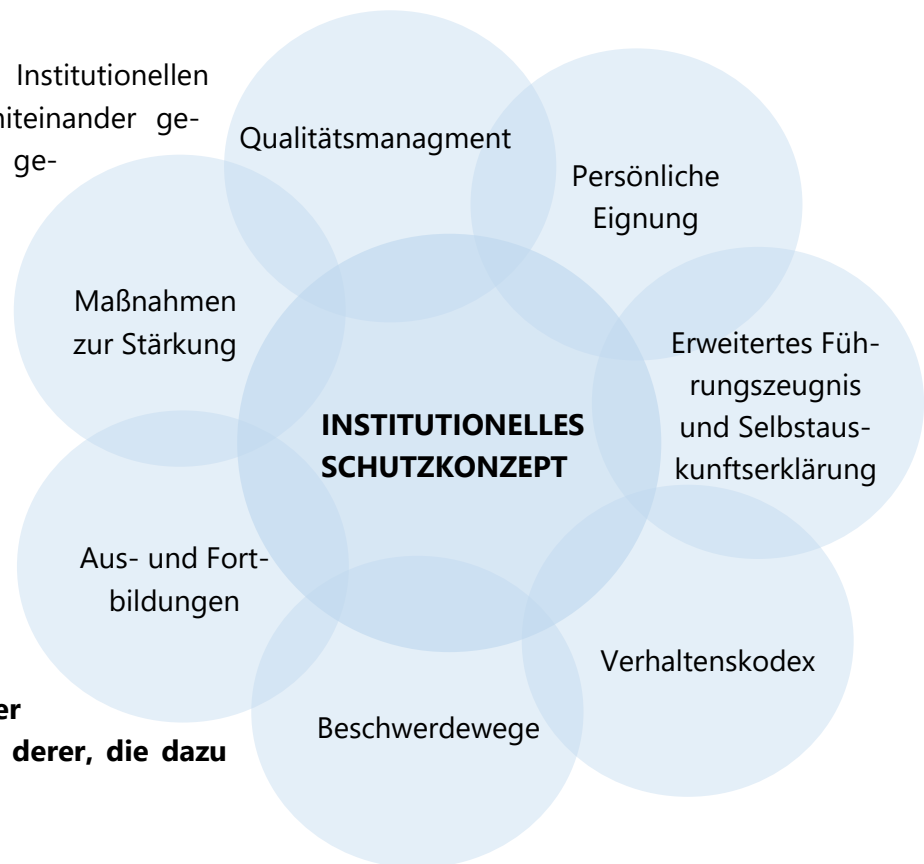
Institutionellen
miteinander ge-
ge-

Qualitätsmanagment

Persönliche Eignung

Maßnahmen zur Stärkung

INSTITUTIONELLES SCHUTZKONZEPT

Erweitertes Führungszeugnis und Selbstauskunftserklärung

Aus- und Fortbildungen

Verhaltenskodex

Beschwerdewege

er
derer, die dazu